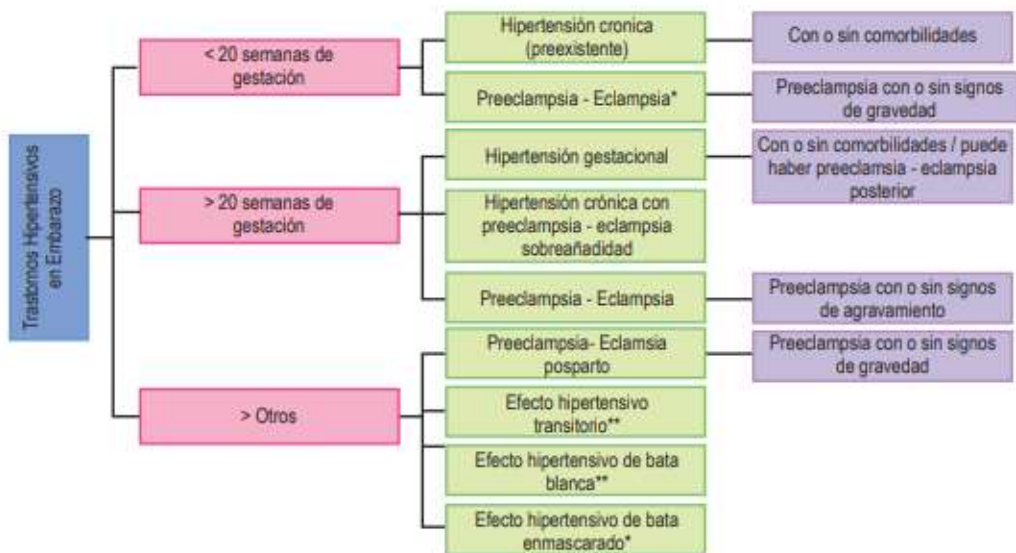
Trastornos Hipertensivos en Embarazo

< 20 semanas de gestación

Hipertensión cronica (preexistente)

Con o sin comorbilidades

Preeclampsia - Eclampsia*

Preeclampsia con o sin signos de gravedad

> 20 semanas de gestación

Hipertensión gestacional

Con o sin comorbilidades / puede haber preeclamsia - eclampsia posterior

Hipertensión crónica con preeclampsia - eclampsia sobreañadidad

Preeclampsia - Eclampsia

Preeclampsia con o sin signos de agravamiento

> Otros

Preeclampsia- Eclamsia posparto

Preeclampsia con o sin signos de gravedad

Efecto hipertensivo transitorio**

Efecto hipertensivo de bata blanca**

Efecto hipertensivo de bata enmascarado*